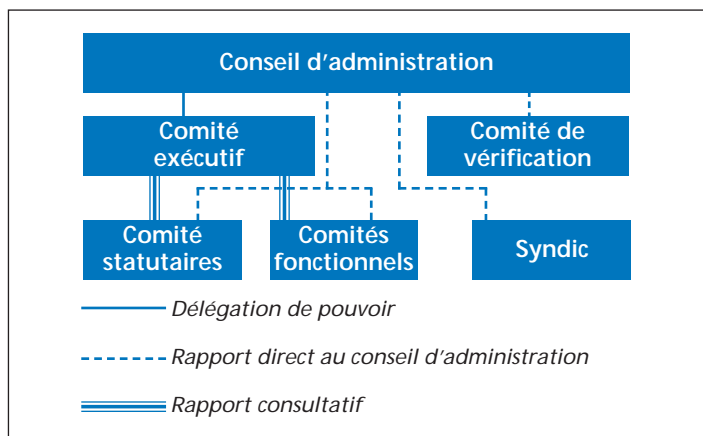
Conseil d'administration

Comité exécutif

Comité de vérification

Comité statutaires

Comités fonctionnels

Syndic

Délégation de pouvoir

Rapport direct au conseil d'administration

Rapport consultatif